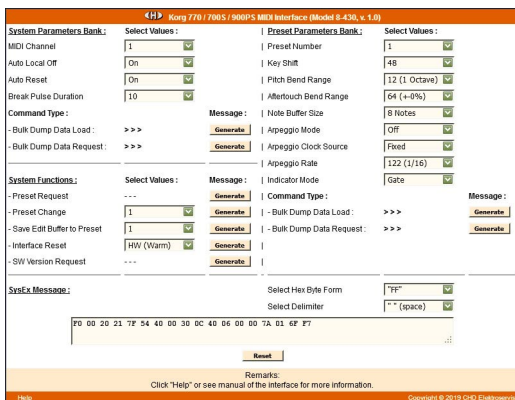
CHD Korg 770 / 700S / 900PS MIDI Interface (Model 8-430, v. 1.0)

System Parameters Bank : | Select Values : | | Preset Parameters Bank : | Select Values :
MIDI Channel | 1 | | Preset Number | 1
Auto Local Off | On | | Key Shift | 48
Auto Reset | On | | Pitch Bend Range | 12 (1 Octave)
Break Pulse Duration | 10 | | Aftertouch Bend Range | 64 (+-0%)

Command Type : | | Message : | Note Buffer Size | 8 Notes
- Bulk Dump Data Load : | >>> | Generate | Arpeggio Mode | Off
- Bulk Dump Data Request : | >>> | Generate | Arpeggio Clock Source | Fixed
| | | Arpeggio Rate | 122 (1/16)

System Functions : | Select Values : | Message : | Indicator Mode | Gate
- Preset Request | - - - | Generate | Command Type : | | Message :
- Preset Change | 1 | Generate | - Bulk Dump Data Load : | >>> | Generate
- Save Edit Buffer to Preset | 1 | Generate | - Bulk Dump Data Request : | >>> | Generate
- Interface Reset | HW (Warm) | Generate |
- SW Version Request | - - - | Generate |

SysEx Message : | Select Hex Byte Form | "FF"
Select Delimiter | " " (space)

F0 00 20 21 7F 54 40 00 30 0C 40 06 00 00 7A 01 6F F7

Reset

Remarks:
Click "Help" or see manual of the interface for more information.

Help | Copyright © 2019 CHD Elektroservis